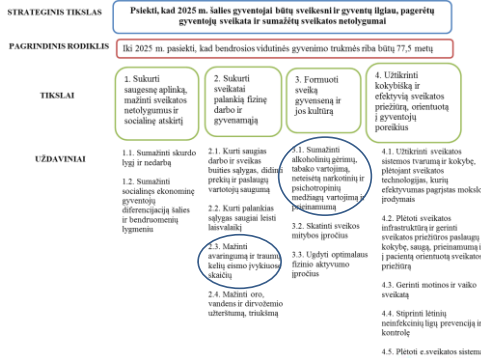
STRATEGINIS TIKSLAS

Psiekti, kad 2025 m. šalies gyventojai būtų sveikesni ir gyventų ilgiau, pagerėtų gyventojų sveikata ir sumažėtų sveikatos netolygumai

PAGRINDINIS RODIKLIS

Iki 2025 m. pasiekti, kad bendrosios vidutinės gyvenimo trukmės riba būtų 77,5 metų

TIKSLAI

1. Sukurti saugesnę aplinką, mažinti sveikatos netolygumus ir socialinę atskirtį

2. Sukurti sveikatai palankią fizinę darbo ir gyvenamąją

3. Formuoti sveiką gyvenseną ir jos kultūrą

4. Užtikrinti kokybišką ir efektyvią sveikatos priežiūrą, orientuotą į gyventojų poreikius

UŽDAVINIAI

1.1. Sumažinti skurdo lygį ir nedarbą

1.2. Sumažinti socialinių ekonominių gyventojų diferenciaciją šalies ir bendruomenių lygmeniu

2.1. Kurti saugias darbo ir sveikas buities sąlygas, didinti prekių ir paslaugų vartotojų saugumą

2.2. Kurti palankias sąlygas saugiai leisti laisvalaikį

2.3. Mažinti avaringumą ir traumų kelių eismo įvykiuose skaičių

2.4. Mažinti oro, vandens ir dirvožemio užterštumą, triukšmą

3.1. Sumažinti alkoholinių gėrimų, tabako vartojimą, neteisėtą narkotinių ir psichotropinių medžiagų vartojimą ir prieinamumą

3.2. Skatinti sveikos mitybos įpročius

3.3. Ugdyti optimalaus fizinio aktyvumo įpročius

4.1. Užtikrinti sveikatos sistemos tvarumą ir kokybę, plėtojant sveikatos technologijas, kurių efektyvumas pagrįstas mokslo įrodymais

4.2. Plėtoti sveikatos infrastruktūrą ir gerinti sveikatos priežiūros paslaugų kokybę, saugą, prieinamumą ir į pacientą orientuotą sveikatos priežiūrą

4.3. Gerinti motinos ir vaiko sveikatą

4.4. Stiprinti lėtinių neinfekcinių ligų prevenciją ir kontrolę

4.5. Plėtoti e.sveikatos sistem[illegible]